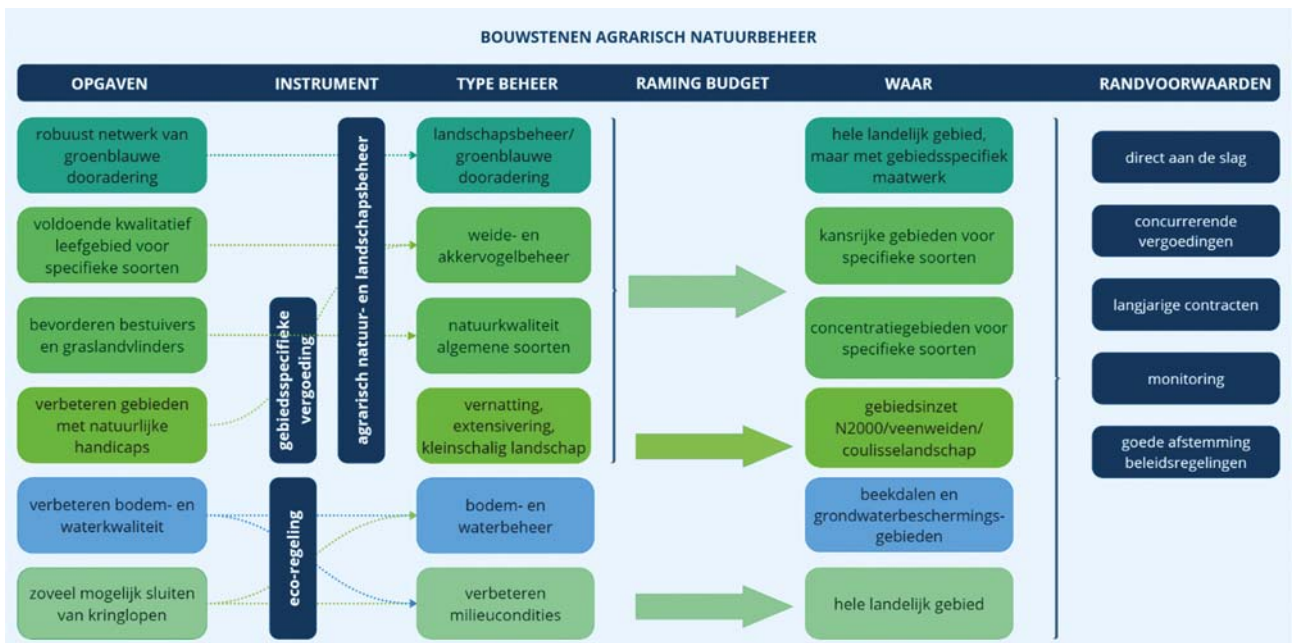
BOUWSTENEN AGRARISCH NATUURBEHEER

OPGAVEN

INSTRUMENT

TYPE BEHEER

RAMING BUDGET

WAAR

RANDVOORWAARDEN

robuust netwerk van groenblauwe dooradering

voldoende kwalitatief leefgebied voor specifieke soorten

bevorderen bestuivers en graslandvlinders

verbeteren gebieden met natuurlijke handicaps

verbeteren bodem- en waterkwaliteit

zoveel mogelijk sluiten van kringlopen

agrarisch natuur- en landschapsbeheer

gebiedsspecifieke vergoeding

eco-regeling

landschapsbeheer/ groenblauwe dooradering

weide- en akkervogelbeheer

natuurkwaliteit algemene soorten

vernatting, extensivering, kleinschalig landschap

bodem- en waterbeheer

verbeteren milieucondities

hele landelijk gebied, maar met gebiedsspecifiek maatwerk

kansrijke gebieden voor specifieke soorten

concentratiegebieden voor specifieke soorten

gebiedsinzet N2000/veenweiden/ coulisselandschap

beekdalen en grondwaterbeschermingsgebieden

hele landelijk gebied

direct aan de slag

concurrerende vergoedingen

langjarige contracten

monitoring

goede afstemming beleidsregelingen